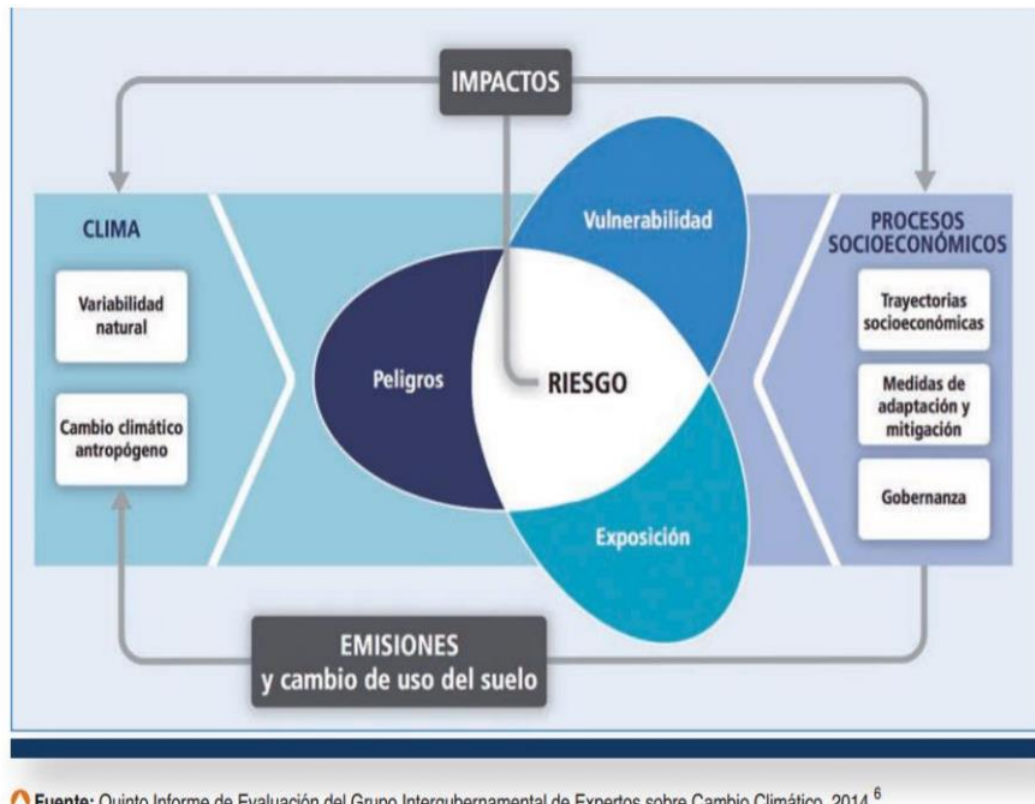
IMPACTOS

CLIMA

Variabilidad natural

Cambio climático antropógeno

Vulnerabilidad

Peligros

RIESGO

Exposición

PROCESOS SOCIOECONÓMICOS

Trayectorias socioeconómicas

Medidas de adaptación y mitigación

Gobernanza

EMISIONES y cambio de uso del suelo

Fuente: Quinto Informe de Evaluación del Grupo Intergubernamental de Expertos sobre Cambio Climático, 2014 $^{6}$